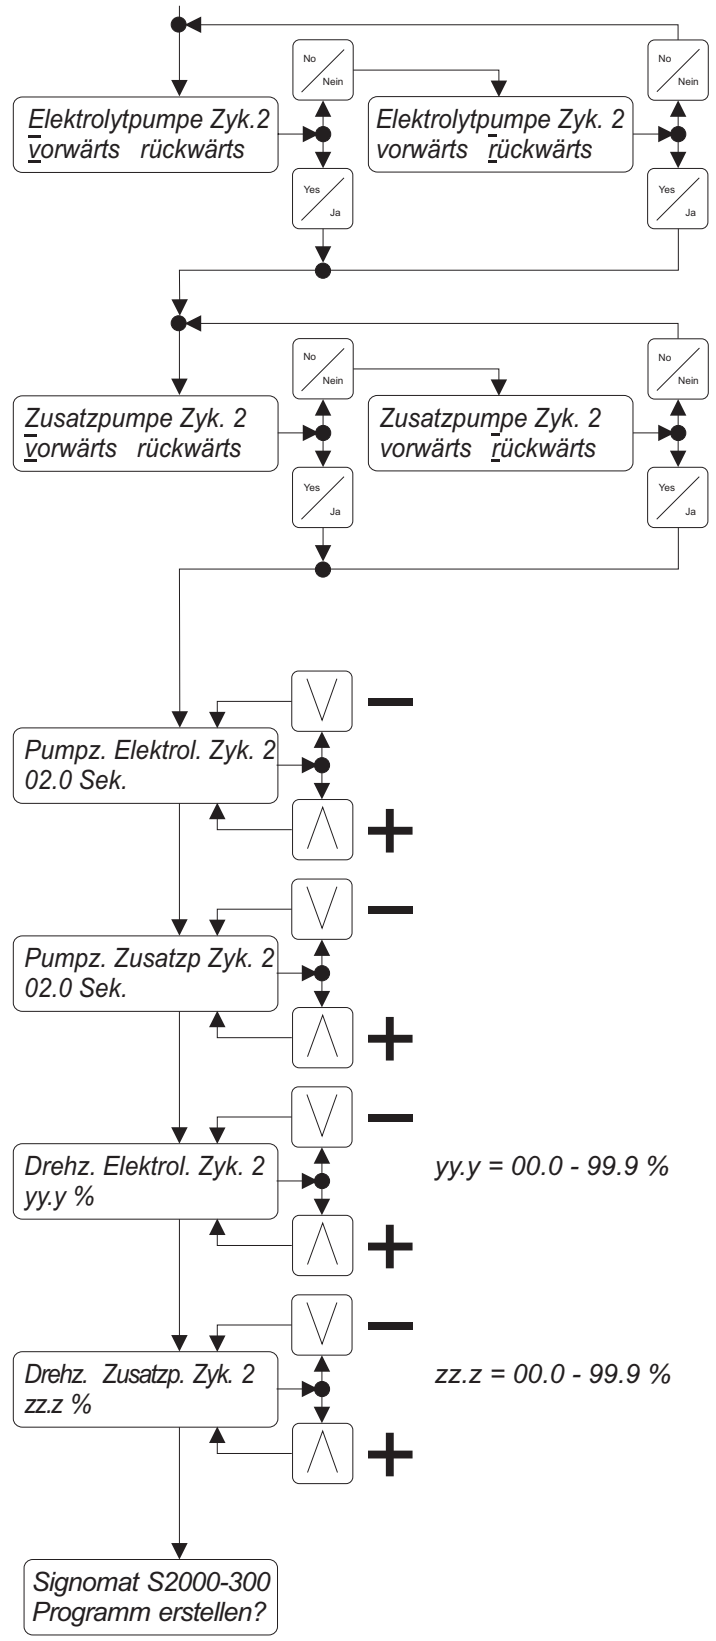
No
Nein

No
Nein

Elektrolytpumpe Zyk.2
vorwärts rückwärts

Elektrolytpumpe Zyk. 2
vorwärts rückwärts

Yes
Ja

Yes
Ja

No
Nein

No
Nein

Zusatzpumpe Zyk. 2
vorwärts rückwärts

Zusatzpumpe Zyk. 2
vorwärts rückwärts

Yes
Ja

Yes
Ja

Pumpz. Elektrol. Zyk. 2
02.0 Sek.

Pumpz. Zusatzp Zyk. 2
02.0 Sek.

Drehz. Elektrol. Zyk. 2
yy.y %

yy.y = 00.0 - 99.9 %

Drehz. Zusatzp. Zyk. 2
zz.z %

zz.z = 00.0 - 99.9 %

Signomat S2000-300
Programm erstellen?